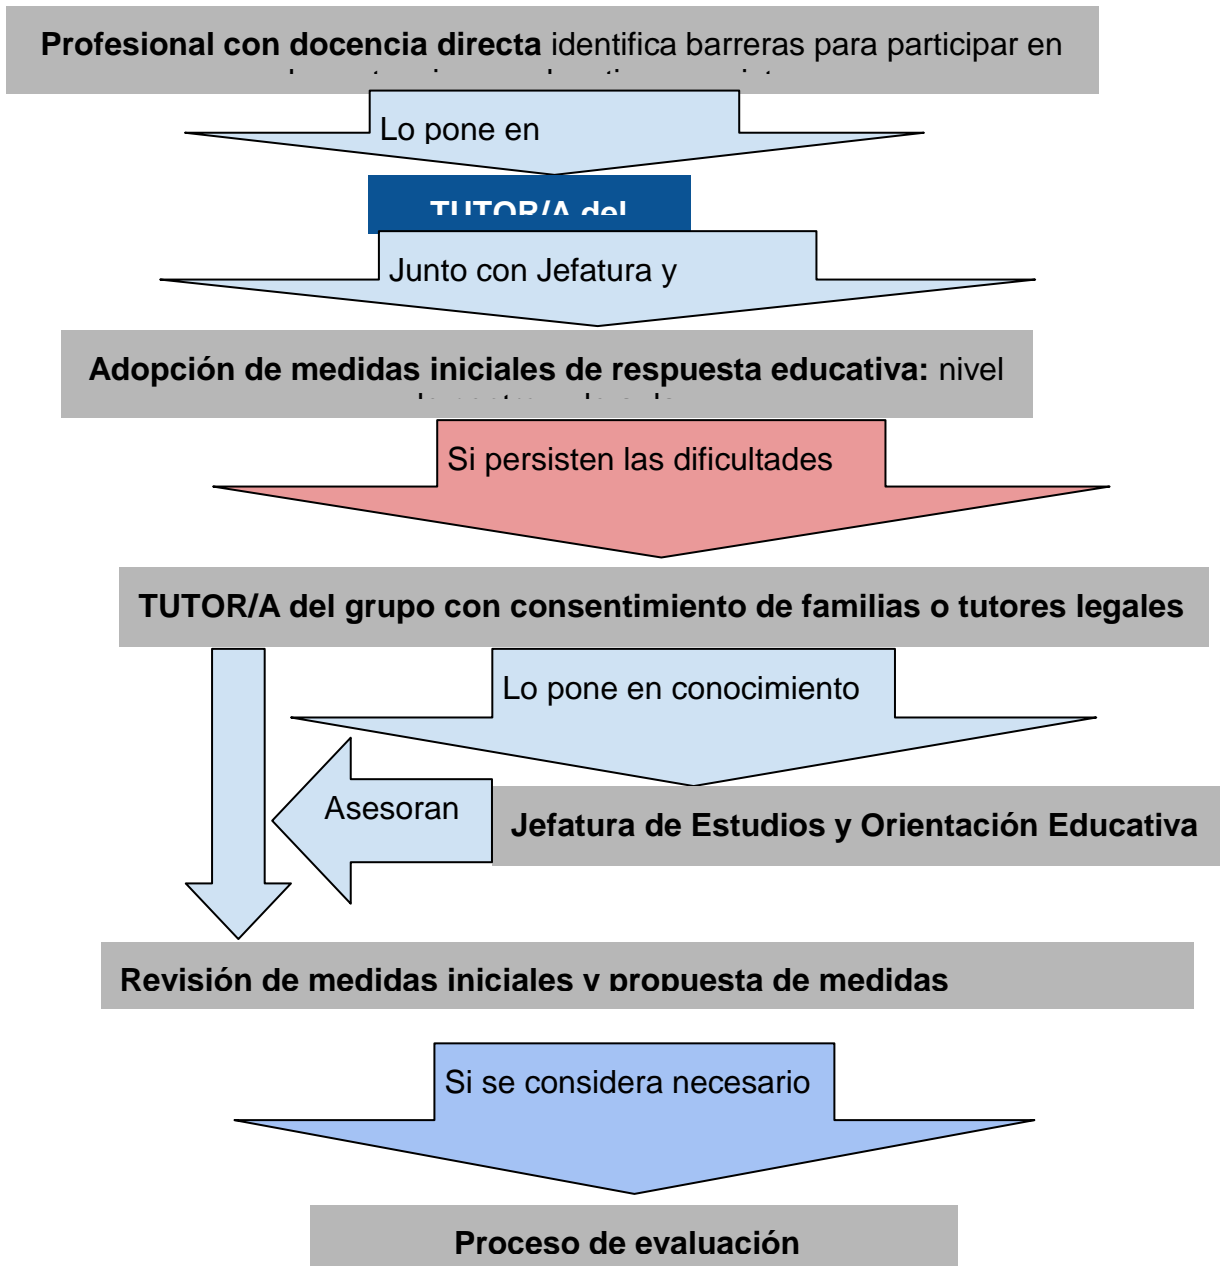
**Profesional con docencia directa** identifica barreras para participar en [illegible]

Lo pone en

TUTOR/A del

Junto con Jefatura y

**Adopción de medidas iniciales de respuesta educativa:** nivel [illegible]

Si persisten las dificultades

**TUTOR/A del grupo con consentimiento de familias o tutores legales**

Lo pone en conocimiento

Asesoran

**Jefatura de Estudios y Orientación Educativa**

**Revisión de medidas iniciales y propuesta de medidas**

Si se considera necesario

**Proceso de evaluación**